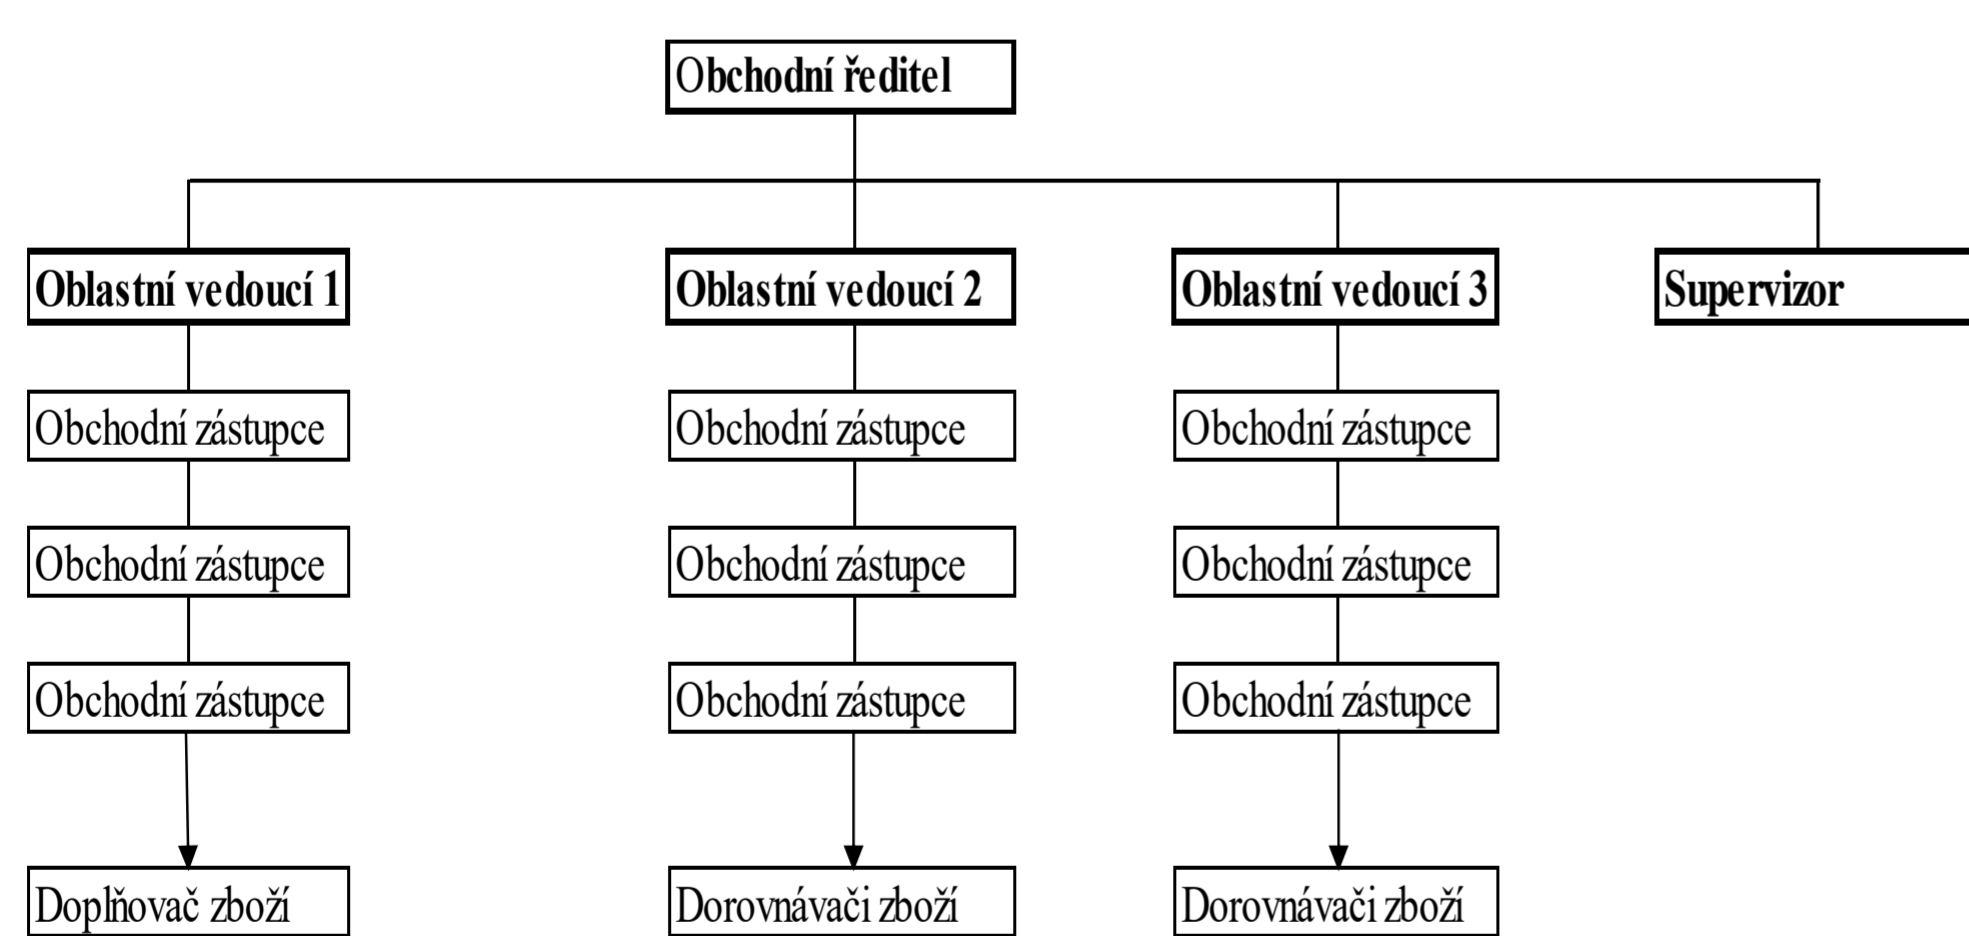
Obchodní ředitel

Oblastní vedoucí 1

Obchodní zástupce

Obchodní zástupce

Obchodní zástupce

Doplňovač zboží

Oblastní vedoucí 2

Obchodní zástupce

Obchodní zástupce

Obchodní zástupce

Dorovnávači zboží

Oblastní vedoucí 3

Obchodní zástupce

Obchodní zástupce

Obchodní zástupce

Dorovnávači zboží

Supervizor